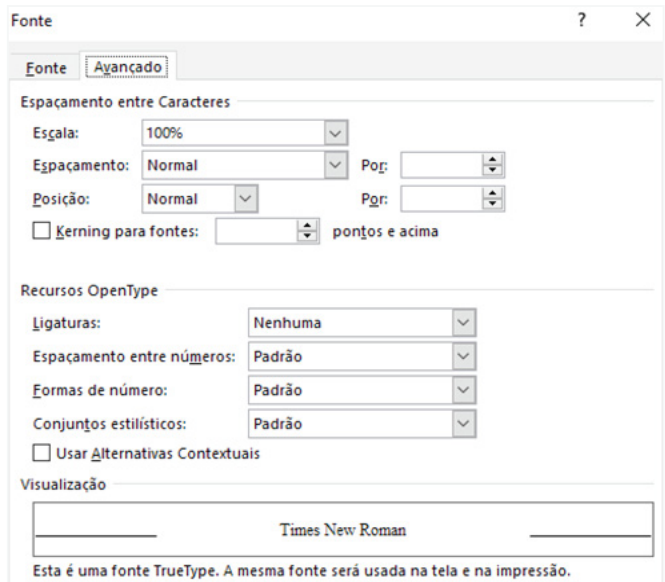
Fonte ? ×

Fonte Avançado

Espaçamento entre Caracteres

Escala: 100%

Espaçamento: Normal Por:

Posição: Normal Por:

Kerning para fontes: pontos e acima

Recursos OpenType

Ligaturas: Nenhuma

Espaçamento entre números: Padrão

Formas de número: Padrão

Conjuntos estilísticos: Padrão

Usar Alternativas Contextuais

Visualização

Times New Roman

Esta é uma fonte TrueType. A mesma fonte será usada na tela e na impressão.